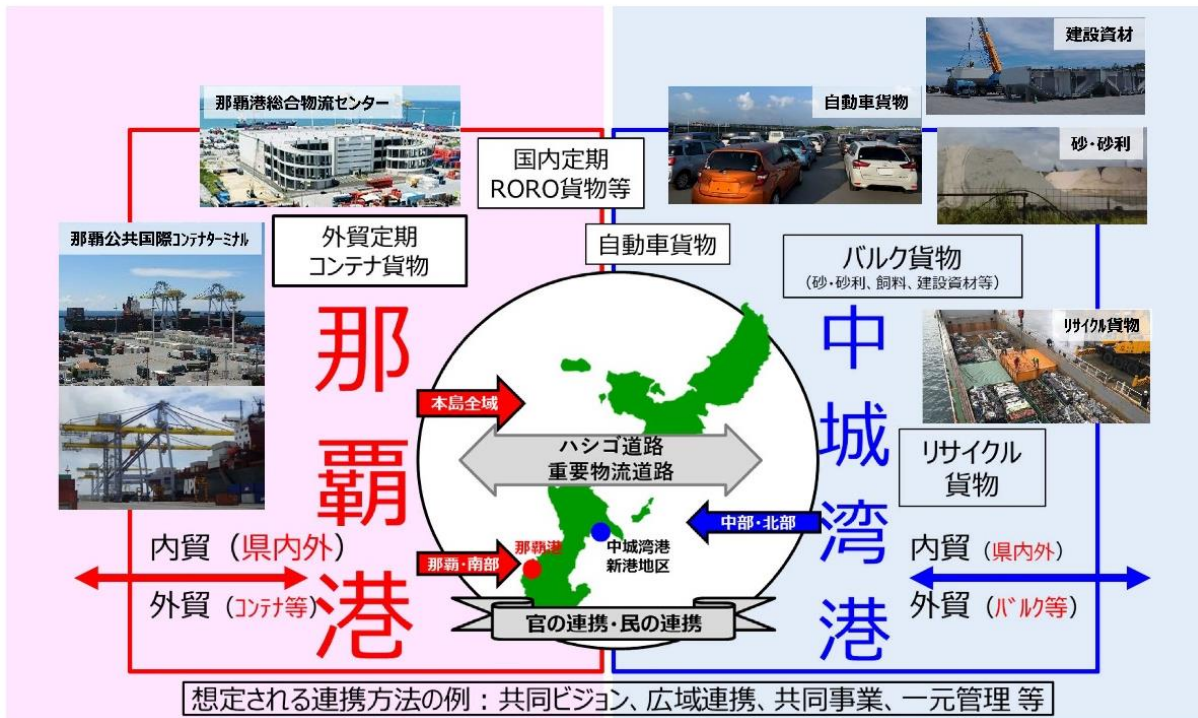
那覇港総合物流センター

国内定期
RORO貨物等

自動車貨物

建設資材

砂・砂利

那覇公共国際コンテナターミナル

外貿定期
コンテナ貨物

自動車貨物

バルク貨物
（砂・砂利、飼料、建設資材等）

リサイクル貨物

那覇港

中城湾港

本島全域

ハシゴ道路
重要物流道路

リサイクル
貨物

中部・北部

那覇港

中城湾港
新港地区

那覇・南部

官の連携・民の連携

内貿（県内外）

外貿（コンテナ等）

内貿（県内外）

外貿（バルク等）

想定される連携方法の例：共同ビジョン、広域連携、共同事業、一元管理 等